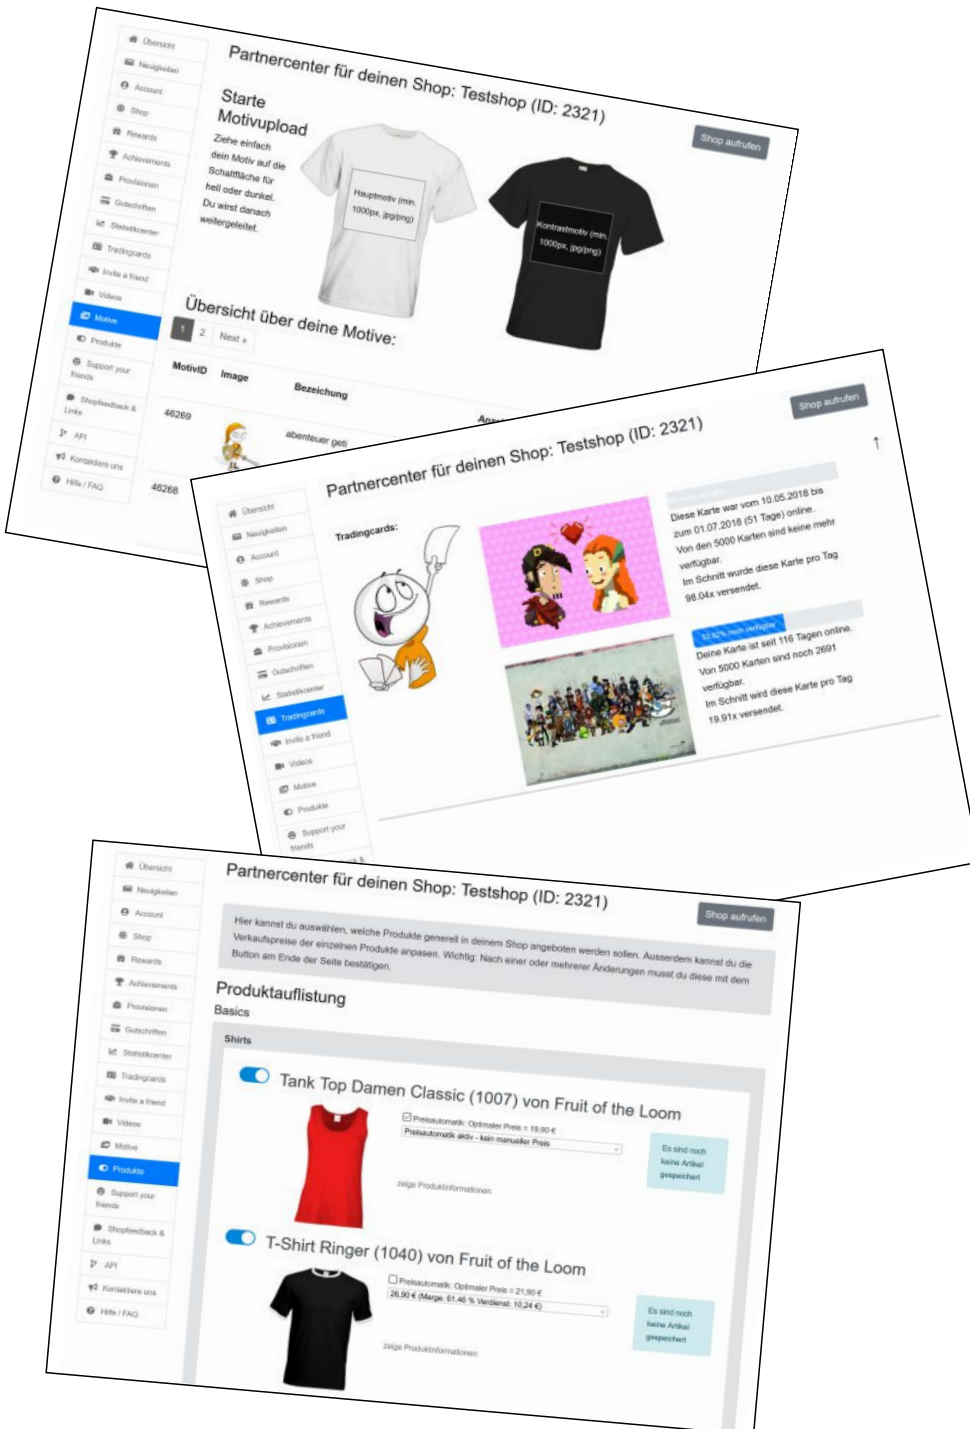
Übersicht
Neuigkeiten
Account
Shop
Rewards
Achievements
Provisionen
Gutschriften
Statistikcenter
Tradingcards
Invite a friend
Videos
Motive
Produkte
Support your friends
Shopfeedback & Links
API
Kontaktiere uns
Hilfe / FAQ

Partnercenter für deinen Shop: Testshop (ID: 2321)

Shop aufrufen

Starte Motivupload

Ziehe einfach dein Motiv auf die Schaltfläche für hell oder dunkel. Du wirst danach weitergeleitet.

Hauptmotiv (min. 1000px, jpg/png)

Kontrastmotiv (min. 1000px, jpg/png)

Übersicht über deine Motive:

1 2 Next »

| MotivID | Image | Bezeichung | Anz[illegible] |
|---|---|---|---|
| 46269 | | abenteuer geti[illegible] | |
| 46268 | | | |

Übersicht
Neuigkeiten
Account
Shop
Rewards
Achievements
Provisionen
Gutschriften
Statistikcenter
Tradingcards
Invite a friend
Videos
Motive
Produkte
Support your friends

Partnercenter für deinen Shop: Testshop (ID: 2321)

Shop aufrufen

Tradingcards:

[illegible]

Diese Karte war vom 10.05.2018 bis zum 01.07.2018 (51 Tage) online. Von den 5000 Karten sind keine mehr verfügbar. Im Schnitt wurde diese Karte pro Tag 98.04x versendet.

53.82% noch verfügbar

Deine Karte ist seit 116 Tagen online. Von 5000 Karten sind noch 2691 verfügbar. Im Schnitt wird diese Karte pro Tag 19.91x versendet.

Übersicht
Neuigkeiten
Account
Shop
Rewards
Achievements
Provisionen
Gutschriften
Statistikcenter
Tradingcards
Invite a friend
Videos
Motive
Produkte
Support your friends
Shopfeedback & Links
API
Kontaktiere uns
Hilfe / FAQ

Partnercenter für deinen Shop: Testshop (ID: 2321)

Shop aufrufen

Hier kannst du auswählen, welche Produkte generell in deinem Shop angeboten werden sollen. Ausserdem kannst du die Verkaufspreise der einzelnen Produkte anpasen. Wichtig: Nach einer oder mehrerer Änderungen musst du diese mit dem Button am Ende der Seite bestätigen.

Produktauflistung
Basics

Shirts

Tank Top Damen Classic (1007) von Fruit of the Loom

Preisautomatik: Optimaler Preis = 19,90 €
Preisautomatik aktiv - kein manueller Preis

zeige Produktinformationen

Es sind noch keine Artikel gespeichert

T-Shirt Ringer (1040) von Fruit of the Loom

Preisautomatik: Optimaler Preis = 21,90 €
26,90 € (Marge: 61.46 % Verdienst: 10,24 €)

zeige Produktinformationen

Es sind noch keine Artikel gespeichert